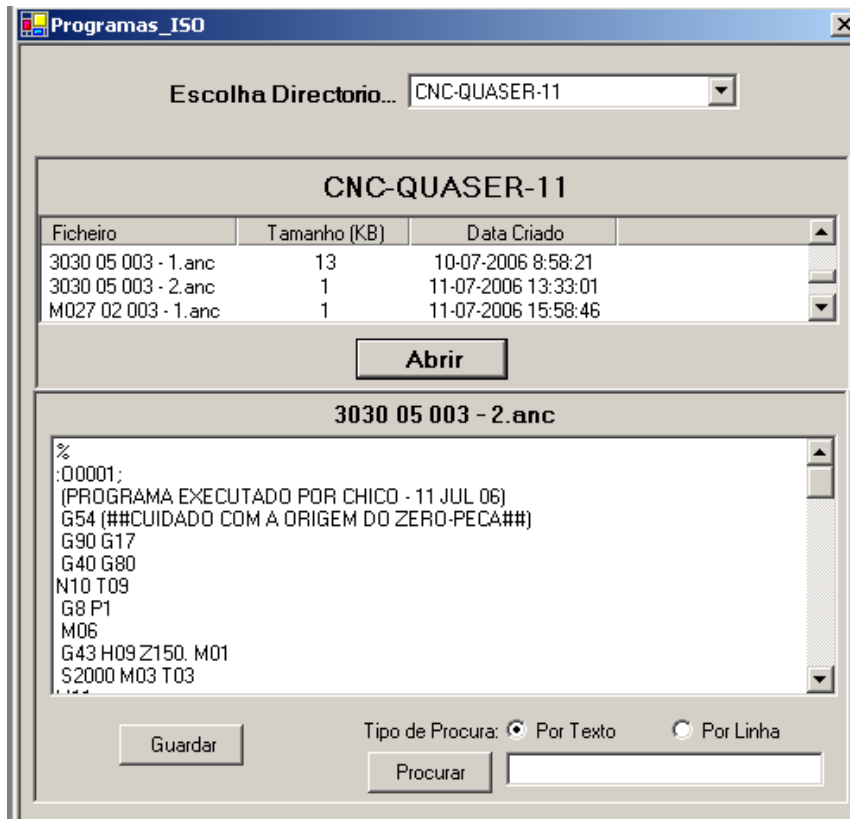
Programas_ISO

Escolha Directorio... CNC-QUASER-11

CNC-QUASER-11

| Ficheiro | Tamanho (KB) | Data Criado |
|---|---|---|
| 3030 05 003 - 1.anc | 13 | 10-07-2006 8:58:21 |
| 3030 05 003 - 2.anc | 1 | 11-07-2006 13:33:01 |
| M027 02 003 - 1.anc | 1 | 11-07-2006 15:58:46 |

Abrir

3030 05 003 - 2.anc

%
:O0001;
(PROGRAMA EXECUTADO POR CHICO - 11 JUL 06)
G54 (##CUIDADO COM A ORIGEM DO ZERO-PECA##)
G90 G17
G40 G80
N10 T09
G8 P1
M06
G43 H09 Z150. M01
S2000 M03 T03
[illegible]

Guardar

Tipo de Procura: Por Texto Por Linha

Procurar